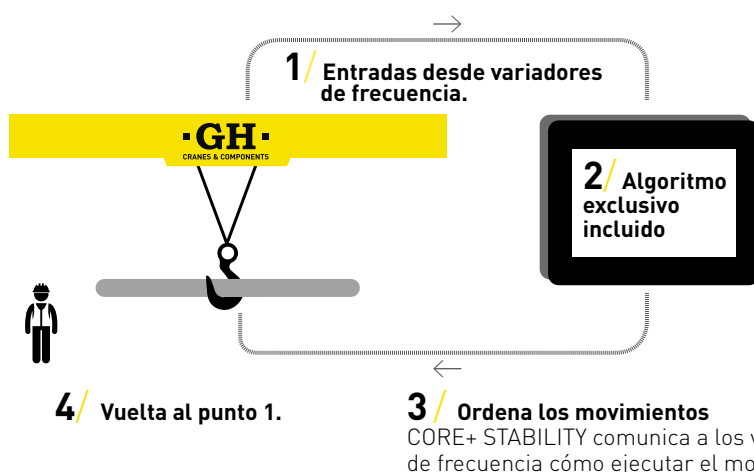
1/ Entradas desde variadores de frecuencia.

·GH·
CRANES & COMPONENTS

2/ Algoritmo exclusivo incluido

4/ Vuelta al punto 1.

3/ Ordena los movimientos
CORE+ STABILITY comunica a los v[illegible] de frecuencia cómo ejecutar el mo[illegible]